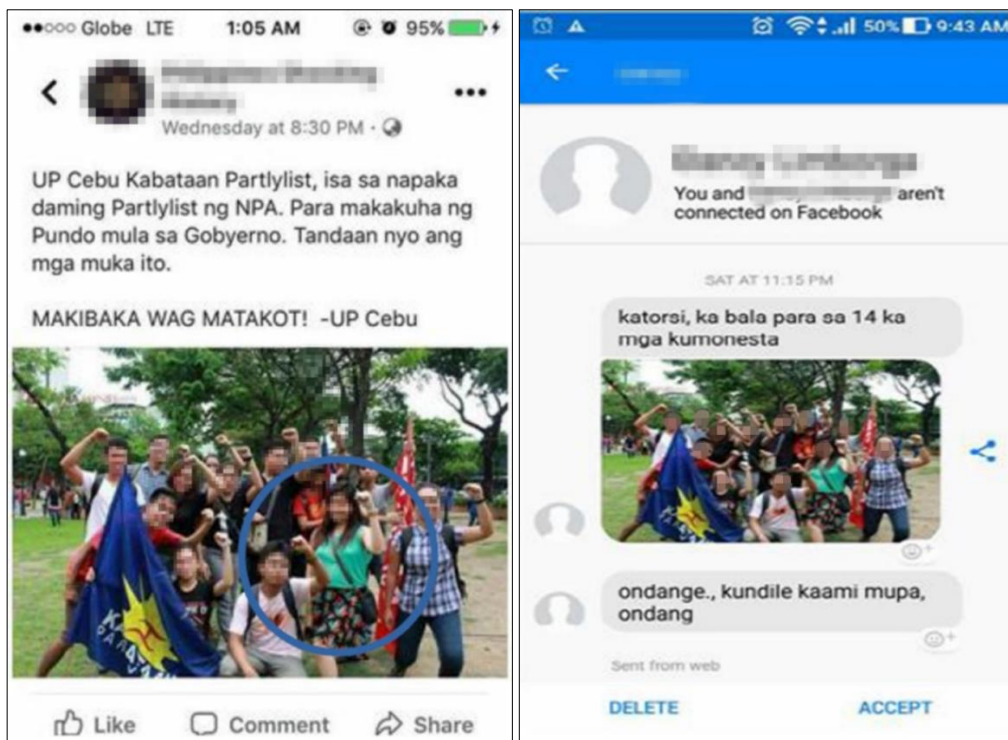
●●○○○ Globe LTE 1:05 AM 95%

Wednesday at 8:30 PM ·

UP Cebu Kabataan Partlylist, isa sa napaka daming Partlylist ng NPA. Para makakuha ng Pundo mula sa Gobyerno. Tandaan nyo ang mga muka ito.

MAKIBAKA WAG MATAKOT! -UP Cebu

KABATAAN

Like Comment Share

50% 9:43 AM

You and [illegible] aren't connected on Facebook

SAT AT 11:15 PM

katorsi, ka bala para sa 14 ka mga kumonesta

ondange., kundile kaami mupa, ondang

Sent from web

DELETE ACCEPT